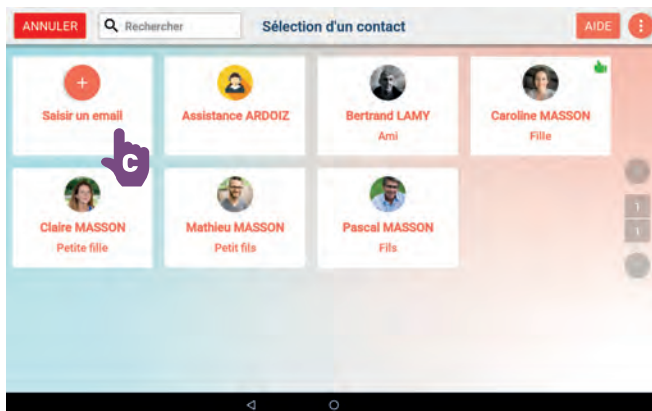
ANNULER

Rechercher

Sélection d'un contact

AIDE

+

Saisir un email

C

Assistance ARDOIZ

Bertrand LAMY
Ami

Caroline MASSON
Fille

Claire MASSON
Petite fille

Mathieu MASSON
Petit fils

Pascal MASSON
Fils

1
1